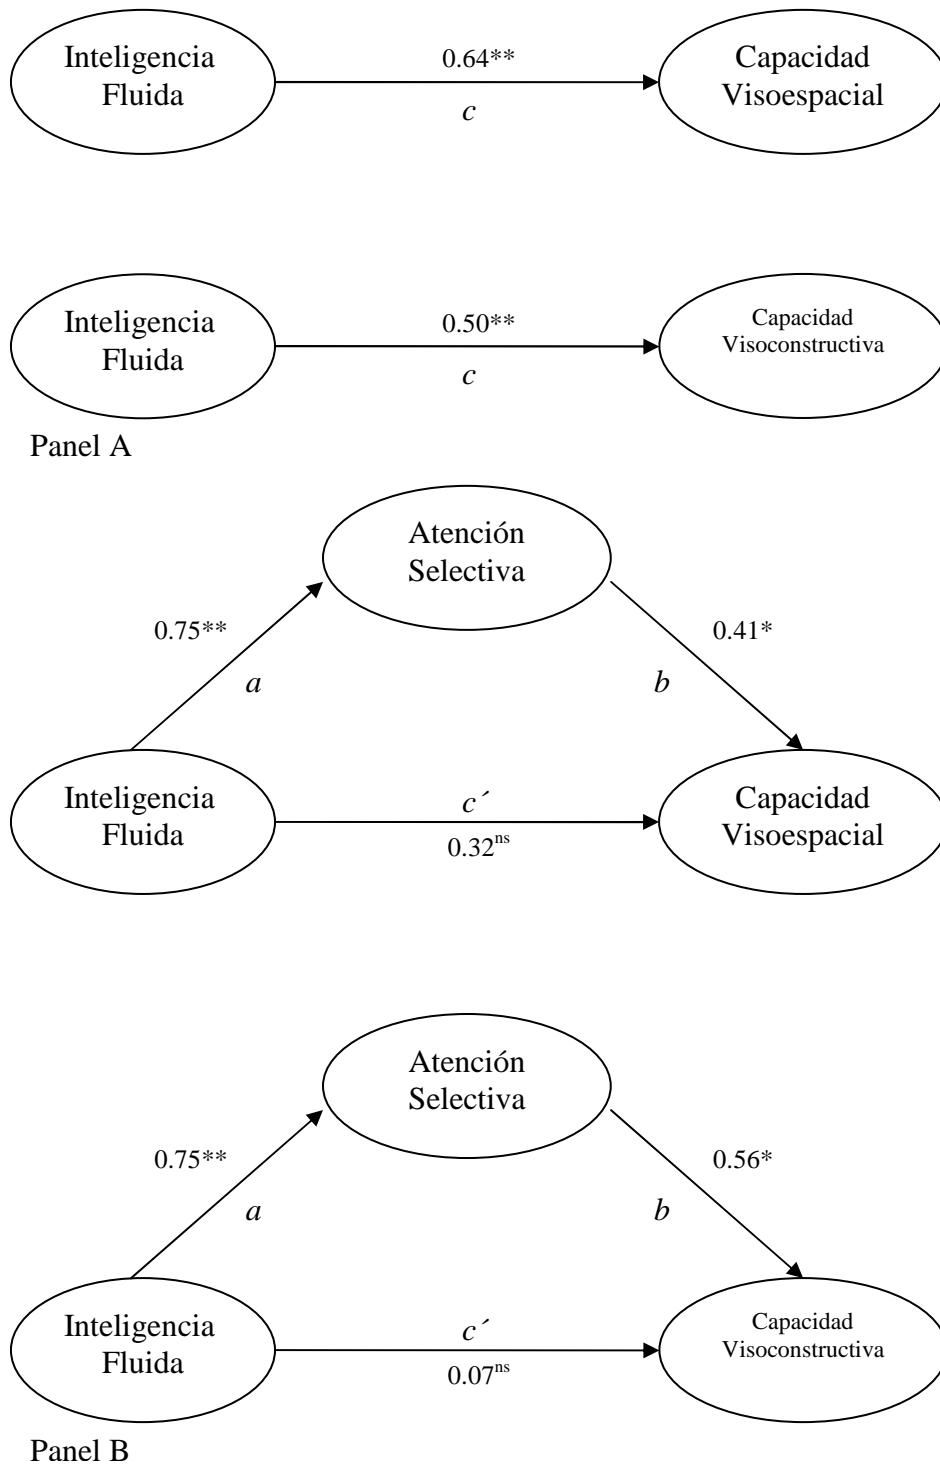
Inteligencia Fluida

0.64**

c

Capacidad Visoespacial

Inteligencia Fluida

0.50**

c

Capacidad Visoconstructiva

Panel A

Atención Selectiva

0.75**

a

0.41*

b

Inteligencia Fluida

c´

$0.32^{ns}$

Capacidad Visoespacial

Atención Selectiva

0.75**

a

0.56*

b

Inteligencia Fluida

c´

$0.07^{ns}$

Capacidad Visoconstructiva

Panel B